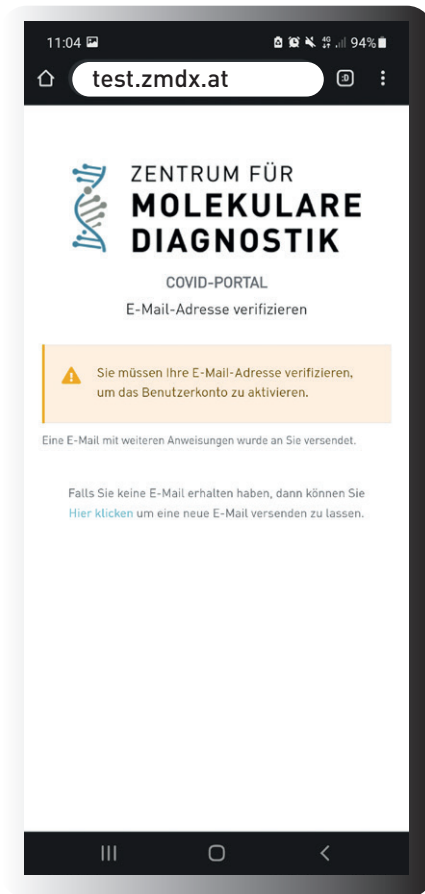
11:04 94%

test.zmdx.at

:D

ZENTRUM FÜR
MOLEKULARE
DIAGNOSTIK

COVID-PORTAL

E-Mail-Adresse verifizieren

Sie müssen Ihre E-Mail-Adresse verifizieren, um das Benutzerkonto zu aktivieren.

Eine E-Mail mit weiteren Anweisungen wurde an Sie versendet.

Falls Sie keine E-Mail erhalten haben, dann können Sie Hier klicken um eine neue E-Mail versenden zu lassen.